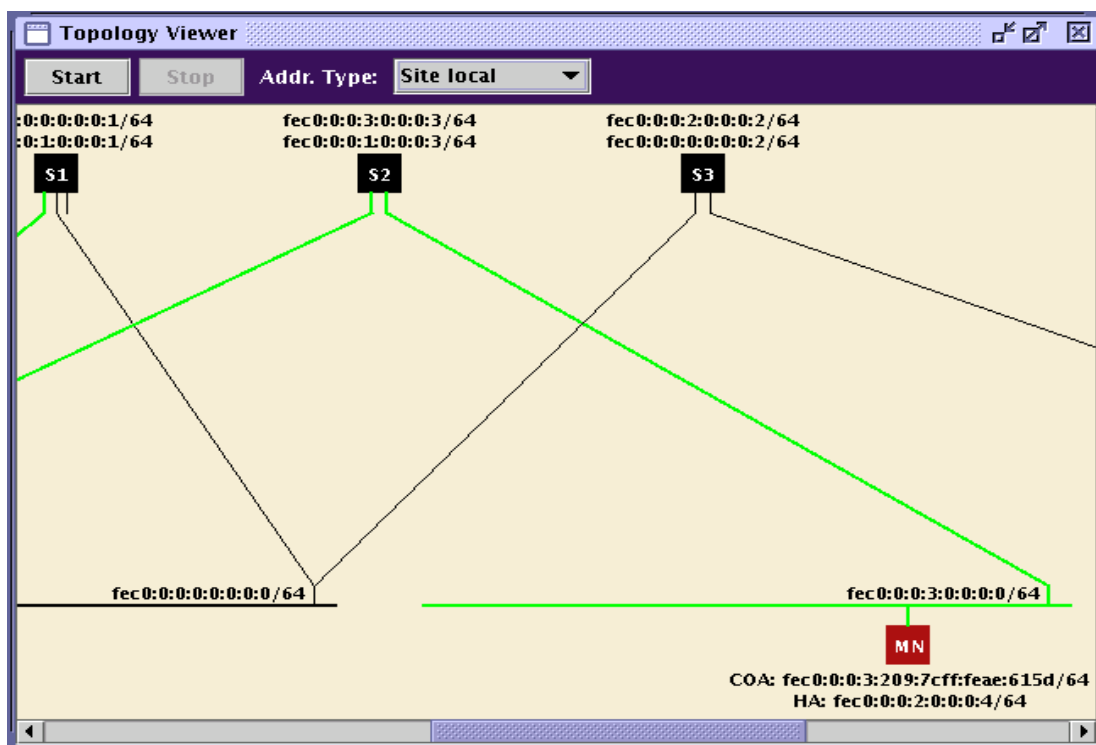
Topology Viewer

Start Stop Addr. Type: Site local

:0:0:0:0:0:1/64
:0:1:0:0:0:1/64
S1

fec0:0:0:3:0:0:0:3/64
fec0:0:0:1:0:0:0:3/64
S2

fec0:0:0:2:0:0:0:2/64
fec0:0:0:0:0:0:0:2/64
S3

fec0:0:0:0:0:0:0:0/64

fec0:0:0:3:0:0:0:0/64

MN
COA: fec0:0:0:3:209:7cff:feae:615d/64
HA: fec0:0:0:2:0:0:0:4/64